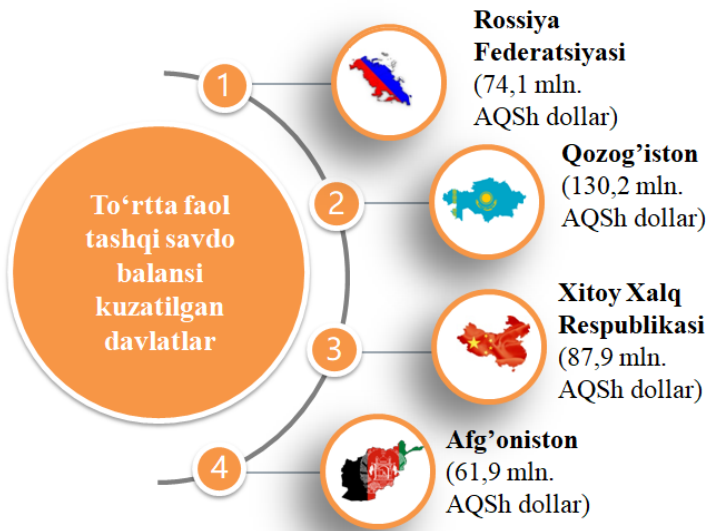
To‘rtta faol tashqi savdo balansi kuzatilgan davlatlar

1

Rossiya Federatsiyasi (74,1 mln. AQSh dollar)

2

Qozog’iston (130,2 mln. AQSh dollar)

3

Xitoy Xalq Respublikasi (87,9 mln. AQSh dollar)

4

Afg’oniston (61,9 mln. AQSh dollar)